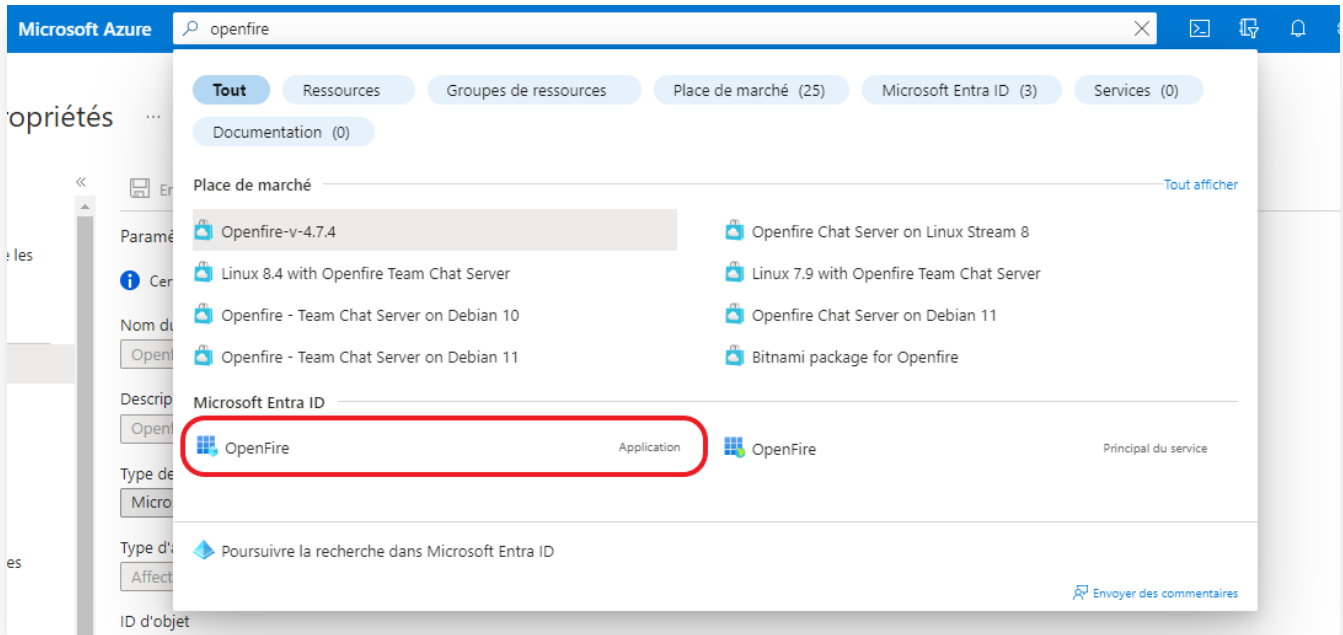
Microsoft Azure

openfire

Tout | Ressources | Groupes de ressources | Place de marché (25) | Microsoft Entra ID (3) | Services (0)

Documentation (0)

Place de marché

Tout afficher

Openfire-v-4.7.4

Openfire Chat Server on Linux Stream 8

Linux 8.4 with Openfire Team Chat Server

Linux 7.9 with Openfire Team Chat Server

Openfire - Team Chat Server on Debian 10

Openfire Chat Server on Debian 11

Openfire - Team Chat Server on Debian 11

Bitnami package for Openfire

Microsoft Entra ID

OpenFire Application

OpenFire Principal du service

Poursuivre la recherche dans Microsoft Entra ID

Envoyer des commentaires

ropriétés ...

«

En

Paramè

Cer

e les

Nom du

Openf

Descrip

Opent

Type de

Micro

Type d'

Affect

es

ID d'objet